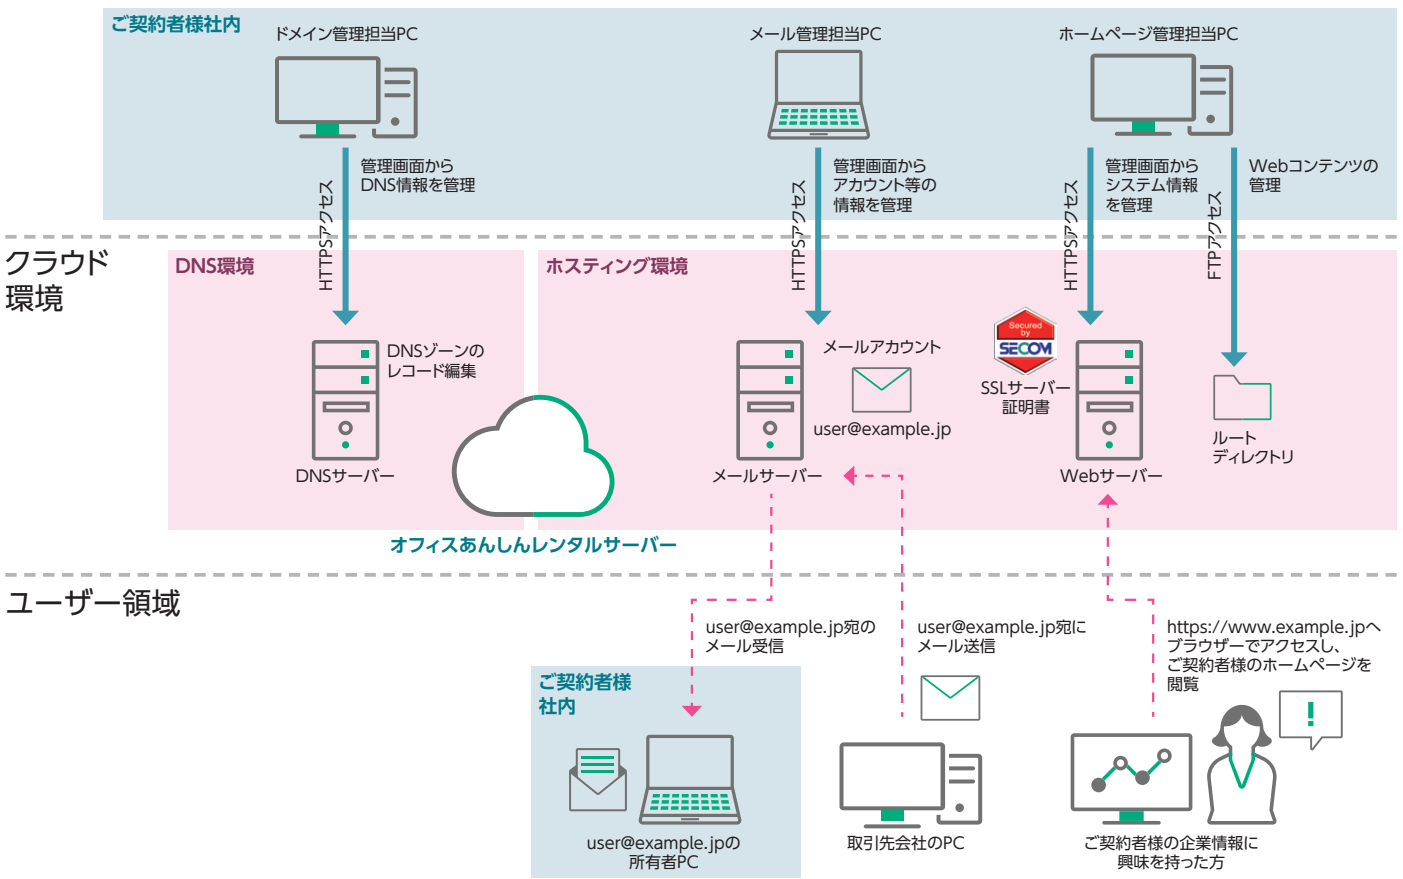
ご契約者様社内

ドメイン管理担当PC

メール管理担当PC

ホームページ管理担当PC

HTTPSアクセス

管理画面から DNS情報を管理

HTTPSアクセス

管理画面から アカウント等の 情報を管理

HTTPSアクセス

管理画面から システム情報 を管理

FTPアクセス

Webコンテンツの 管理

クラウド 環境

DNS環境

DNSゾーンの レコード編集

DNSサーバー

ホスティング環境

メールアカウント

user@example.jp

メールサーバー

Secured by SECOM

SSLサーバー 証明書

Webサーバー

ルート ディレクトリ

オフィスあんしんレンタルサーバー

ユーザー領域

user@example.jp宛の メール受信

user@example.jp宛に メール送信

https://www.example.jpへ ブラウザーでアクセスし、 ご契約者様のホームページを 閲覧

ご契約者様 社内

!

user@example.jpの 所有者PC

取引先会社のPC

ご契約者様の企業情報に 興味を持った方